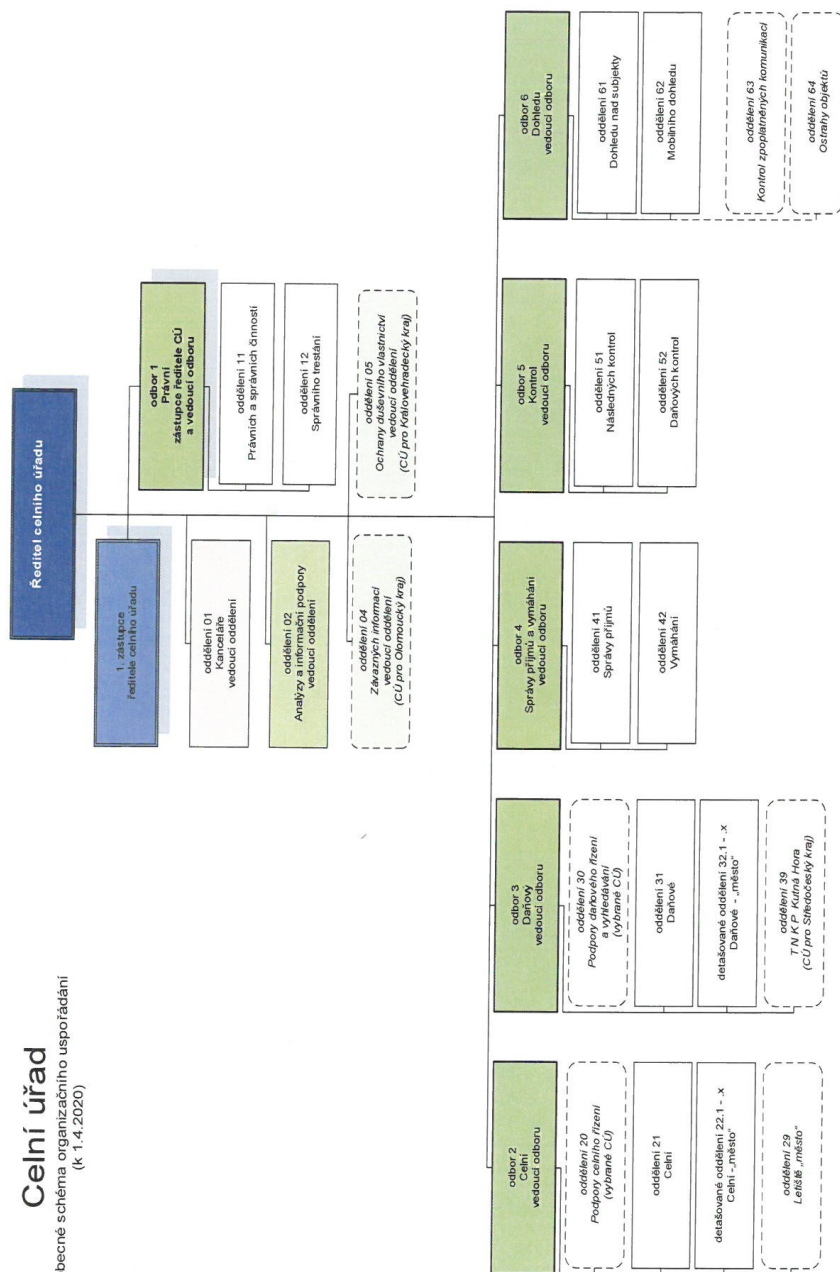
Celní úřad
becné schéma organizačního uspořádání
(k 1.4.2020)

Ředitel celního úřadu

1. zástupce ředitele celního úřadu

oddělení 01
Kanceláře
vedoucí oddělení

oddělení 02
Analýzy a informační podpory
vedoucí oddělení

oddělení 04
Závazných informací
vedoucí oddělení
(CÚ pro Olomoucký kraj)

odbor 1
Právní
zástupce ředitele CÚ
a vedoucí odboru

oddělení 11
Právních a správních činností

oddělení 12
Správního trestání

oddělení 05
Ochrany duševního vlastnictví
vedoucí oddělení
(CÚ pro Královéhradecký kraj)

odbor 2
Celní
vedoucí odboru

oddělení 20
Podpory celního řízení
(vybrané CÚ)

oddělení 21
Celní

detašované oddělení 22.1 - .x
Celní - „město"

oddělení 29
Letiště „město"

odbor 3
Daňový
vedoucí odboru

oddělení 30
Podpory daňového řízení
a vyhledávání
(vybrané CÚ)

oddělení 31
Daňové

detašované oddělení 32.1 - .x
Daňové - „město"

oddělení 39
T N K P Kutná Hora
(CÚ pro Středočeský kraj)

odbor 4
Správy příjmů a vymáhání
vedoucí odboru

oddělení 41
Správy příjmů

oddělení 42
Vymáhání

odbor 5
Kontrol
vedoucí odboru

oddělení 51
Následných kontrol

oddělení 52
Daňových kontrol

odbor 6
Dohledu
vedoucí odboru

oddělení 61
Dohledu nad subjekty

oddělení 62
Mobilního dohledu

oddělení 63
Kontrol zpoplatněných komunikací

oddělení 64
Ostrahy objektů